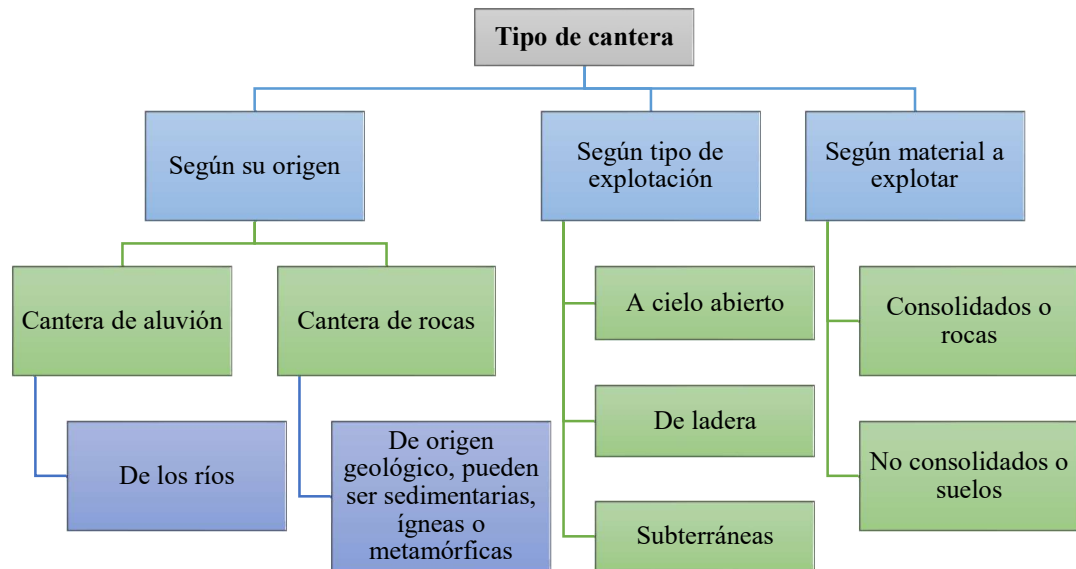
Tipo de cantera

Según su origen

Cantera de aluvión

De los ríos

Cantera de rocas

De origen geológico, pueden ser sedimentarias, ígneas o metamórficas

Según tipo de explotación

A cielo abierto

De ladera

Subterráneas

Según material a explotar

Consolidados o rocas

No consolidados o suelos